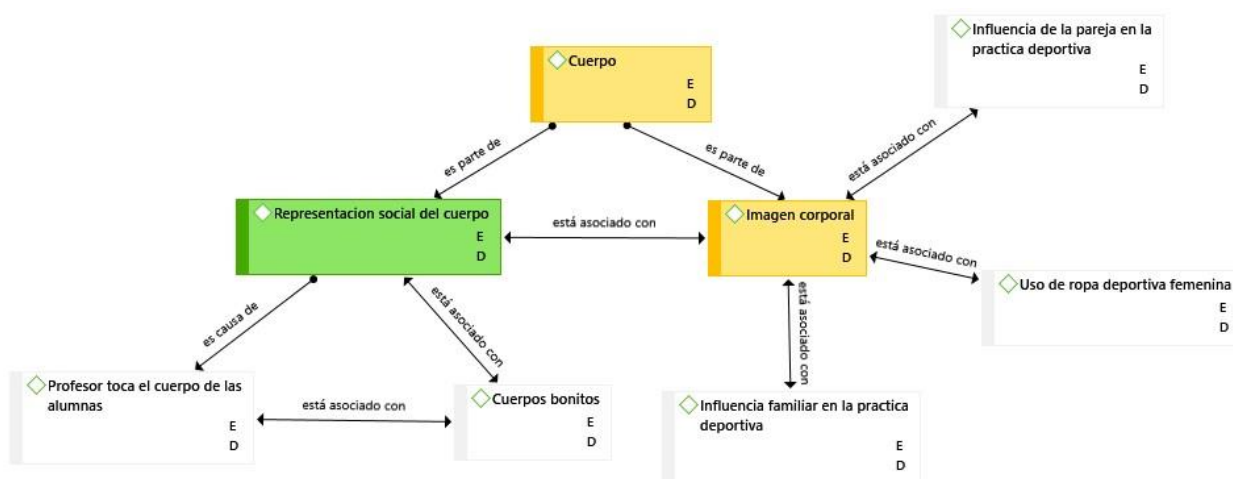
Cuerpo
E
D

Influencia de la pareja en la practica deportiva
E
D

es parte de

es parte de

está asociado con

Representacion social del cuerpo
E
D

está asociado con

Imagen corporal
E
D

está asociado con

Uso de ropa deportiva femenina
E
D

es causa de

está asociado con

está asociado con

Profesor toca el cuerpo de las alumnas
E
D

está asociado con

Cuerpos bonitos
E
D

Influencia familiar en la practica deportiva
E
D